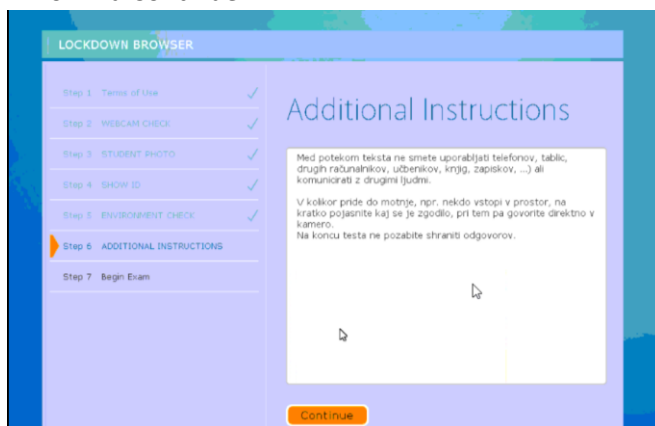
LOCKDOWN BROWSER

Step 1 Terms of Use
Step 2 WEBCAM CHECK
Step 3 STUDENT PHOTO
Step 4 SHOW ID
Step 5 ENVIRONMENT CHECK
Step 6 ADDITIONAL INSTRUCTIONS
Step 7 Begin Exam

Additional Instructions

Med potekom teksta ne smete uporabljati telefonov, tablic, drugih računalnikov, učbenikov, knjig, zapiskov, ...) ali komunicirati z drugimi ljudmi.

V kolikor pride do motnje, npr. nekdo vstopi v prostor, na kratko pojasnite kaj se je zgodilo, pri tem pa govorite direktno v kamero.
Na koncu testa ne pozabite shraniti odgovorov.

Continue